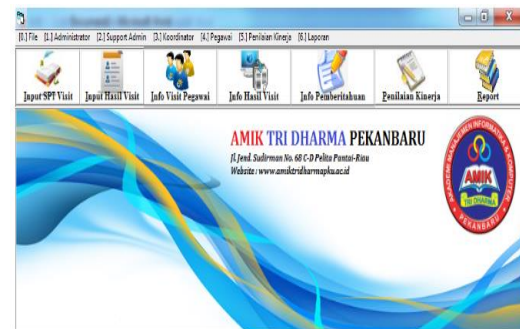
[0.] File [1.] Administrator [2.] Support Admin [3.] Koordinator [4.] Pegawai [5.] Penilaian Kinerja [6.] Laporan

Input SPT Visit
Input Hasil Visit
Info Visit Pegawai
Info Hasil Visit
Info Pemberitahuan
Penilaian Kinerja
Report

AMIK TRI DHARMA PEKANBARU
Jl. Jend. Sudirman No. 68 C-D Pelita Pantai-Riau
Website : www.amiktridharmapku.ac.id

AKADEMI MANAJEMEN INFORMATIKA & KOMPUTER
AMIK
TRI DHARMA
PEKANBARU